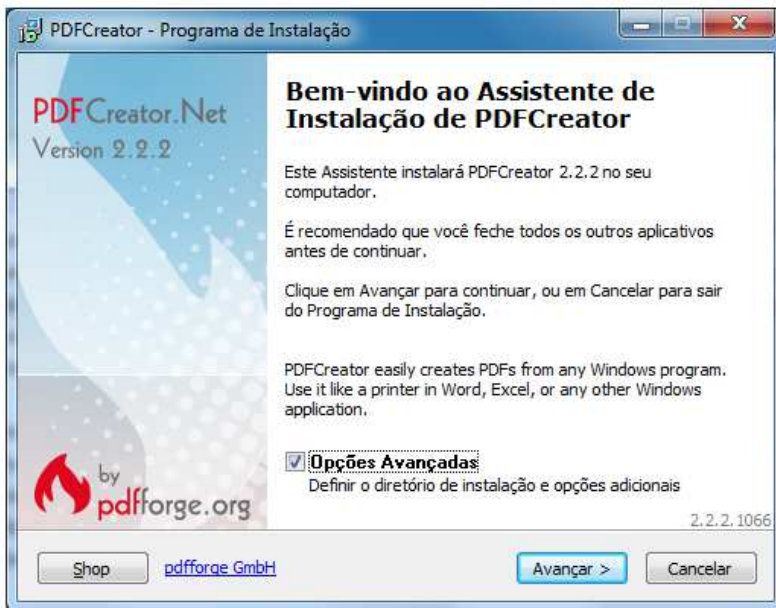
PDFCreator - Programa de Instalação

PDFCreator.Net
Version 2.2.2

by
pdfforge.org

Bem-vindo ao Assistente de Instalação de PDFCreator

Este Assistente instalará PDFCreator 2.2.2 no seu computador.

É recomendado que você feche todos os outros aplicativos antes de continuar.

Clique em Avançar para continuar, ou em Cancelar para sair do Programa de Instalação.

PDFCreator easily creates PDFs from any Windows program. Use it like a printer in Word, Excel, or any other Windows application.

Opções Avançadas
Definir o diretório de instalação e opções adicionais

2.2.2.1066

Shop
pdfforge GmbH
Avançar >
Cancelar